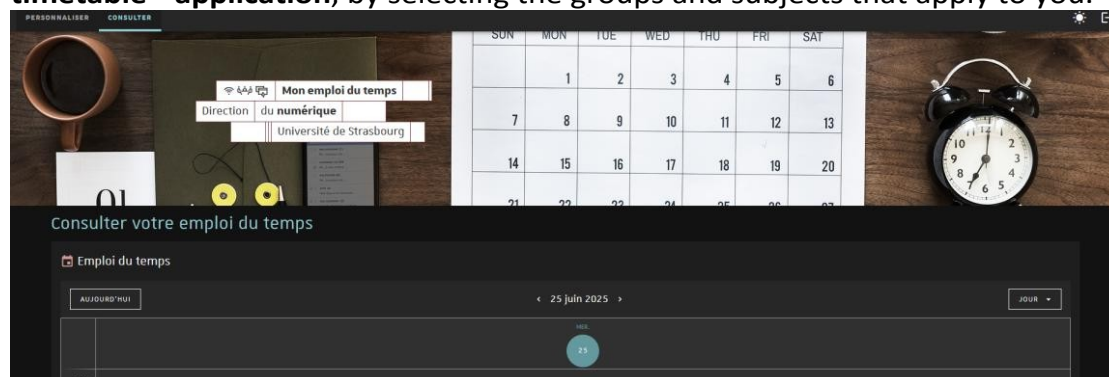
timetable" application, by selecting the groups and subjects that apply to you.

PERSONNALISER CONSULTER

SUN MON TUE WED THU FRI SAT
1 2 3 4 5 6
7 8 9 10 11 12 13
14 15 16 17 18 19 20

Mon emploi du temps
Direction du numérique
Université de Strasbourg

Consulter votre emploi du temps

Emploi du temps

AUJOURD'HUI

‹ 25 juin 2025 ›

JOUR

MER.
25